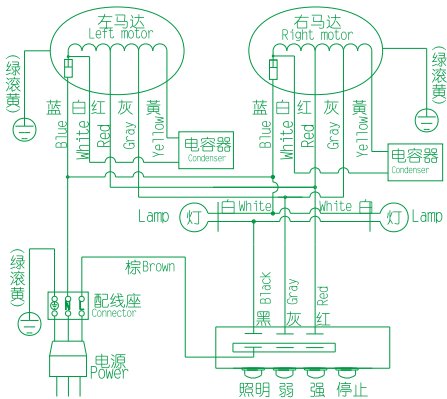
左马达
Left motor

右马达
Right motor

(绿滚黄)

(绿滚黄)

蓝 白 红 灰 黄
Blue White Red Gray Yellow

电容器
Condenser

蓝 白 红 灰 黄
Blue White Red Gray Yellow

电容器
Condenser

Lamp 灯 白 White

White 白 灯 Lamp

(绿滚黄)

棕Brown

配线座
Connector

Black Gray Red
黑 灰 红

电源
Power

照明 弱 强 停止